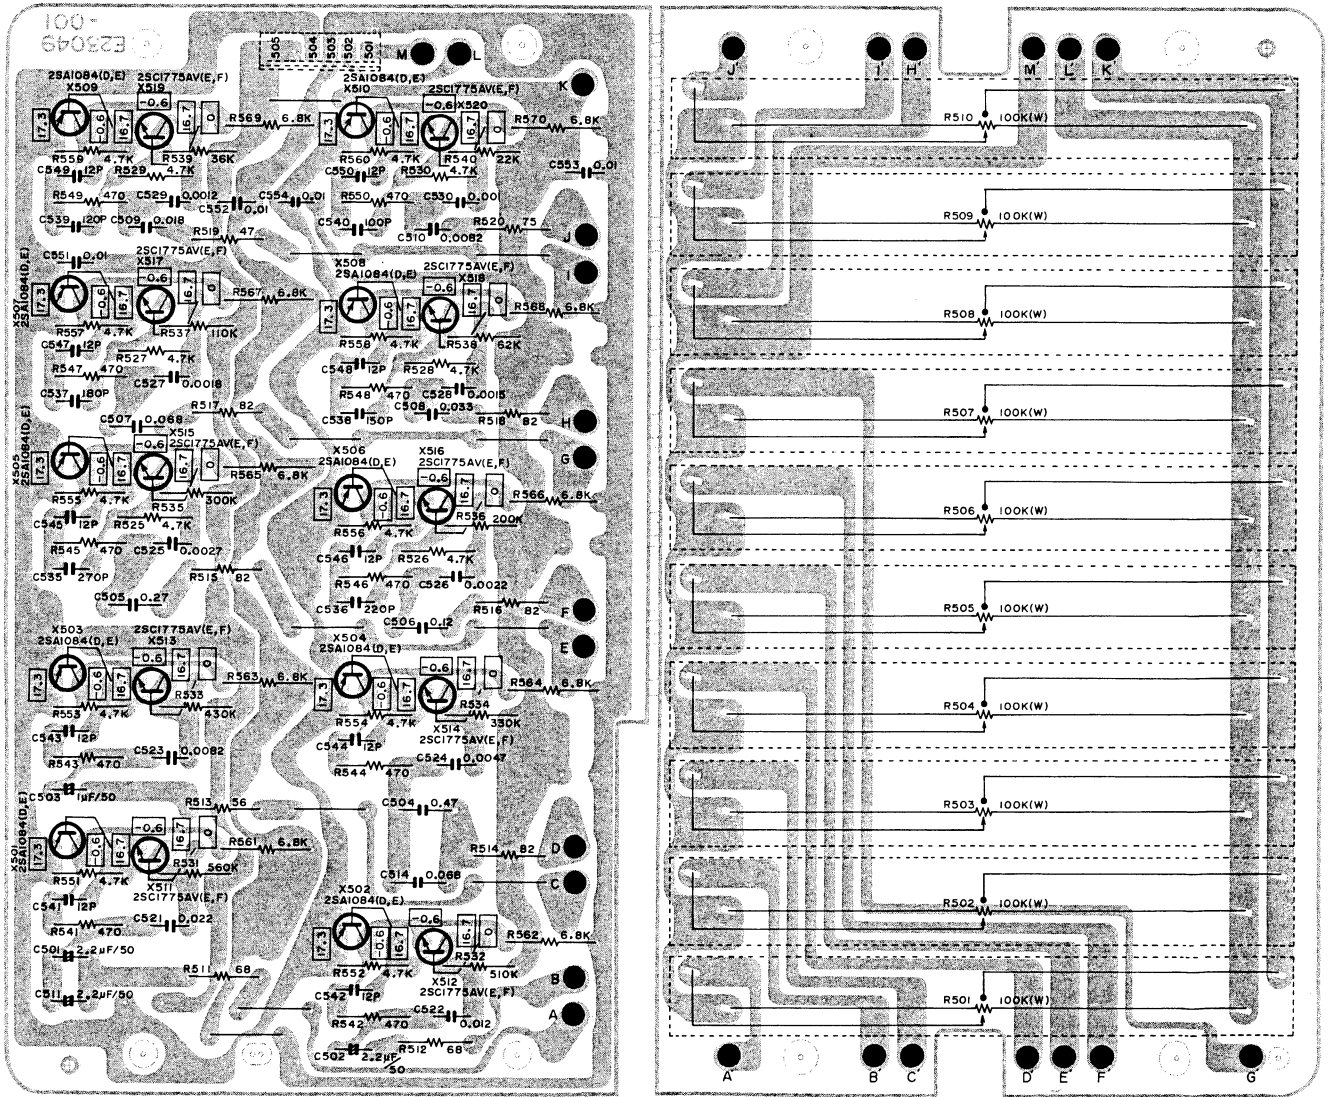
E23049
-001

505 504 503 502 501
M L K

2SA1084(D,E)
X509
2SC1775AV(E,F)
X519
-0.6
17.3 -0.6 16.7 16.7 0
R569 6.8K
R559 4.7K
R539 36K
C549 12P R529 4.7K
R549 470 C529 0.0012
C539 120P C509 0.018
C552 0.01

2SA1084(D,E)
X510
2SC1775AV(E,F)
-0.6 X520
17.3 -0.6 16.7 16.7 0
R570 6.8K
R560 4.7K R540 22K
C550 12P R530 4.7K
C553 0.01
C554 0.01
R550 470 C530 0.001
C540 100P
R520 75
C510 0.0082
J
I

R519 47
C551 0.01
2SC1775AV(E,F)
X517
-0.6
2SA1084D,E)
X507
17.3 -0.6 16.7 16.7 0
R567 6.8K
R557 4.7K
R537 110K
C547 12P
R527 4.7K
R547 470
C527 0.0018
C537 180P

X508
2SA1084(D,E)
2SC1775AV(E,F)
X518
-0.6
17.3 -0.6 16.7 16.7 0
R568 6.8K
R558 4.7K R538 62K
C548 12P R528 4.7K
R548 470 C528 0.0015
C538 150P C508 0.033
R518 82
H
G

C507 0.068
R517 82
X515
2SC1775AV(E,F)
X505
2SA1084(D,E)
-0.6
17.3 0.6 16.7 16.7 0
R565 6.8K
R555 4.7K
R535 300K
C545 12P R525 4.7K
R545 470 C525 0.0027
C535 270P
R515 82
C505 0.27

X506
2SA1084(D,E)
X516
2SC1775AV(E,F)
-0.6
17.3 -0.6 16.7 16.7 0
R566 6.8K
R556 4.7K R536 200K
C546 12P R526 4.7K
R546 470 C526 0.0022
C536 220P
R516 82
F
C506 0.12
E

X503
2SA1084(D,E)
2SC1775AV(E,F)
X513
-0.6
17.3 -0.6 16.7 16.7 0
R563 6.8K
R533
R553 4.7K 430K
C543 12P
C523 0.0082
R543 470

X504
2SA1084(D,E)
-0.6
17.3 -0.6 16.7 16.7 0
R564 6.8K
R554 4.7K R534 330K
X514
2SC1775AV(E,F)
C544 12P
R544 470 C524 0.0047

C503 1μF/50
R513 56
C504 0.47
X501
2SA1084(D,E)
-0.6
17.3 -0.6 16.7 16.7 0
R561 6.8K
R531 560K
R551 4.7K
X511
2SC1775AV(E,F)
R514 82 D
C514 0.068 C
C541 12P
R541 470 C521 0.022
C501 2.2μF/50
R511 68
C511 2.2μF/50

X502
2SA1084(D,E)
-0.6
17.3 -0.6 16.7 16.7 0
R562 6.8K
R552 4.7K R532 510K
X512
2SC1775AV(E,F)
B
C542 12P
R542 470 C522 0.012
A
C502 2.2μF/50 R512 68

J' I' H' M' L' K'
R510 100K(W)
R509 100K(W)
R508 100K(W)
R507 100K(W)
R506 100K(W)
R505 100K(W)
R504 100K(W)
R503 100K(W)
R502 100K(W)
R501 100K(W)
A' B' C' D' E' F' G'